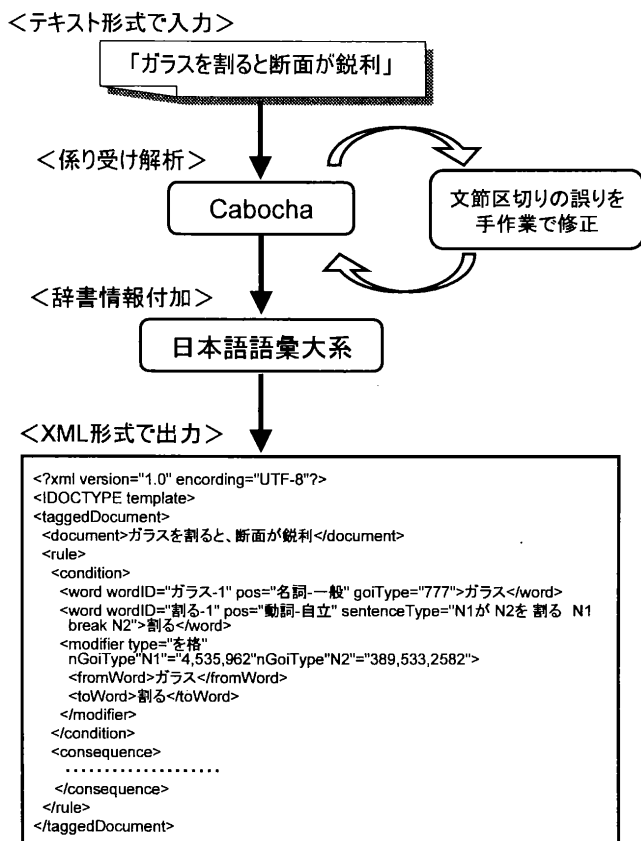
<テキスト形式で入力>

「ガラスを割ると断面が鋭利」

<係り受け解析>

Cabocha

文節区切りの誤りを手作業で修正

<辞書情報付加>

日本語語彙大系

<XML形式で出力>

<?xml version="1.0" encording="UTF-8"?>
<!DOCTYPE template>
<taggedDocument>
<document>ガラスを割ると、断面が鋭利</document>
<rule>
<condition>
<word wordID="ガラス-1" pos="名詞-一般" goiType="777">ガラス</word>
<word wordID="割る-1" pos="動詞-自立" sentenceType="N1が N2を 割る N1 break N2">割る</word>
<modifier type="を格" nGoiType"N1"="4,535,962"nGoiType"N2"="389,533,2582">
<fromWord>ガラス</fromWord>
<toWord>割る</toWord>
</modifier>
</condition>
<consequence>
....................
</consequence>
</rule>
</taggedDocument>